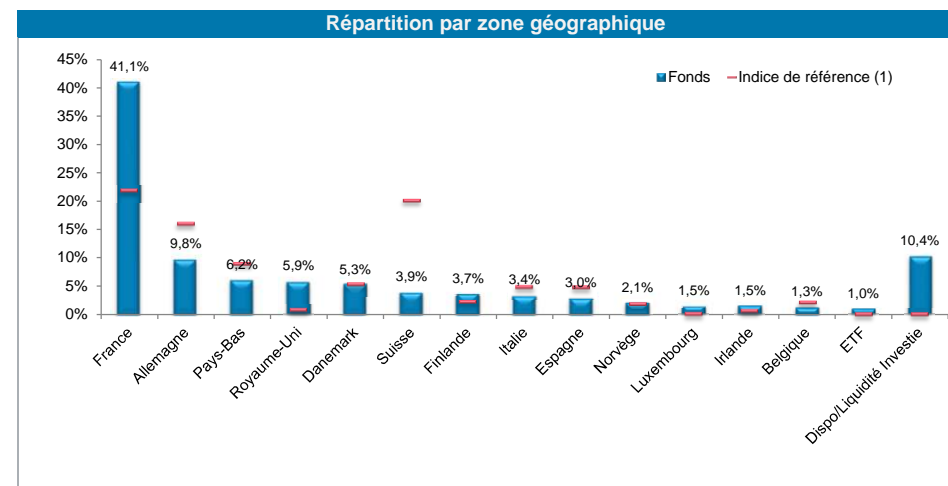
Répartition par zone géographique

Fonds — Indice de référence (1)

45%
40%
35%
30%
25%
20%
15%
10%
5%
0%

41,1%
9,8%
6,2%
5,9%
5,3%
3,9%
3,7%
3,4%
3,0%
2,1%
1,5%
1,5%
1,3%
1,0%
10,4%

France
Allemagne
Pays-Bas
Royaume-Uni
Danemark
Suisse
Finlande
Italie
Espagne
Norvège
Luxembourg
Irlande
Belgique
ETF
Dispo/Liquidité Investie